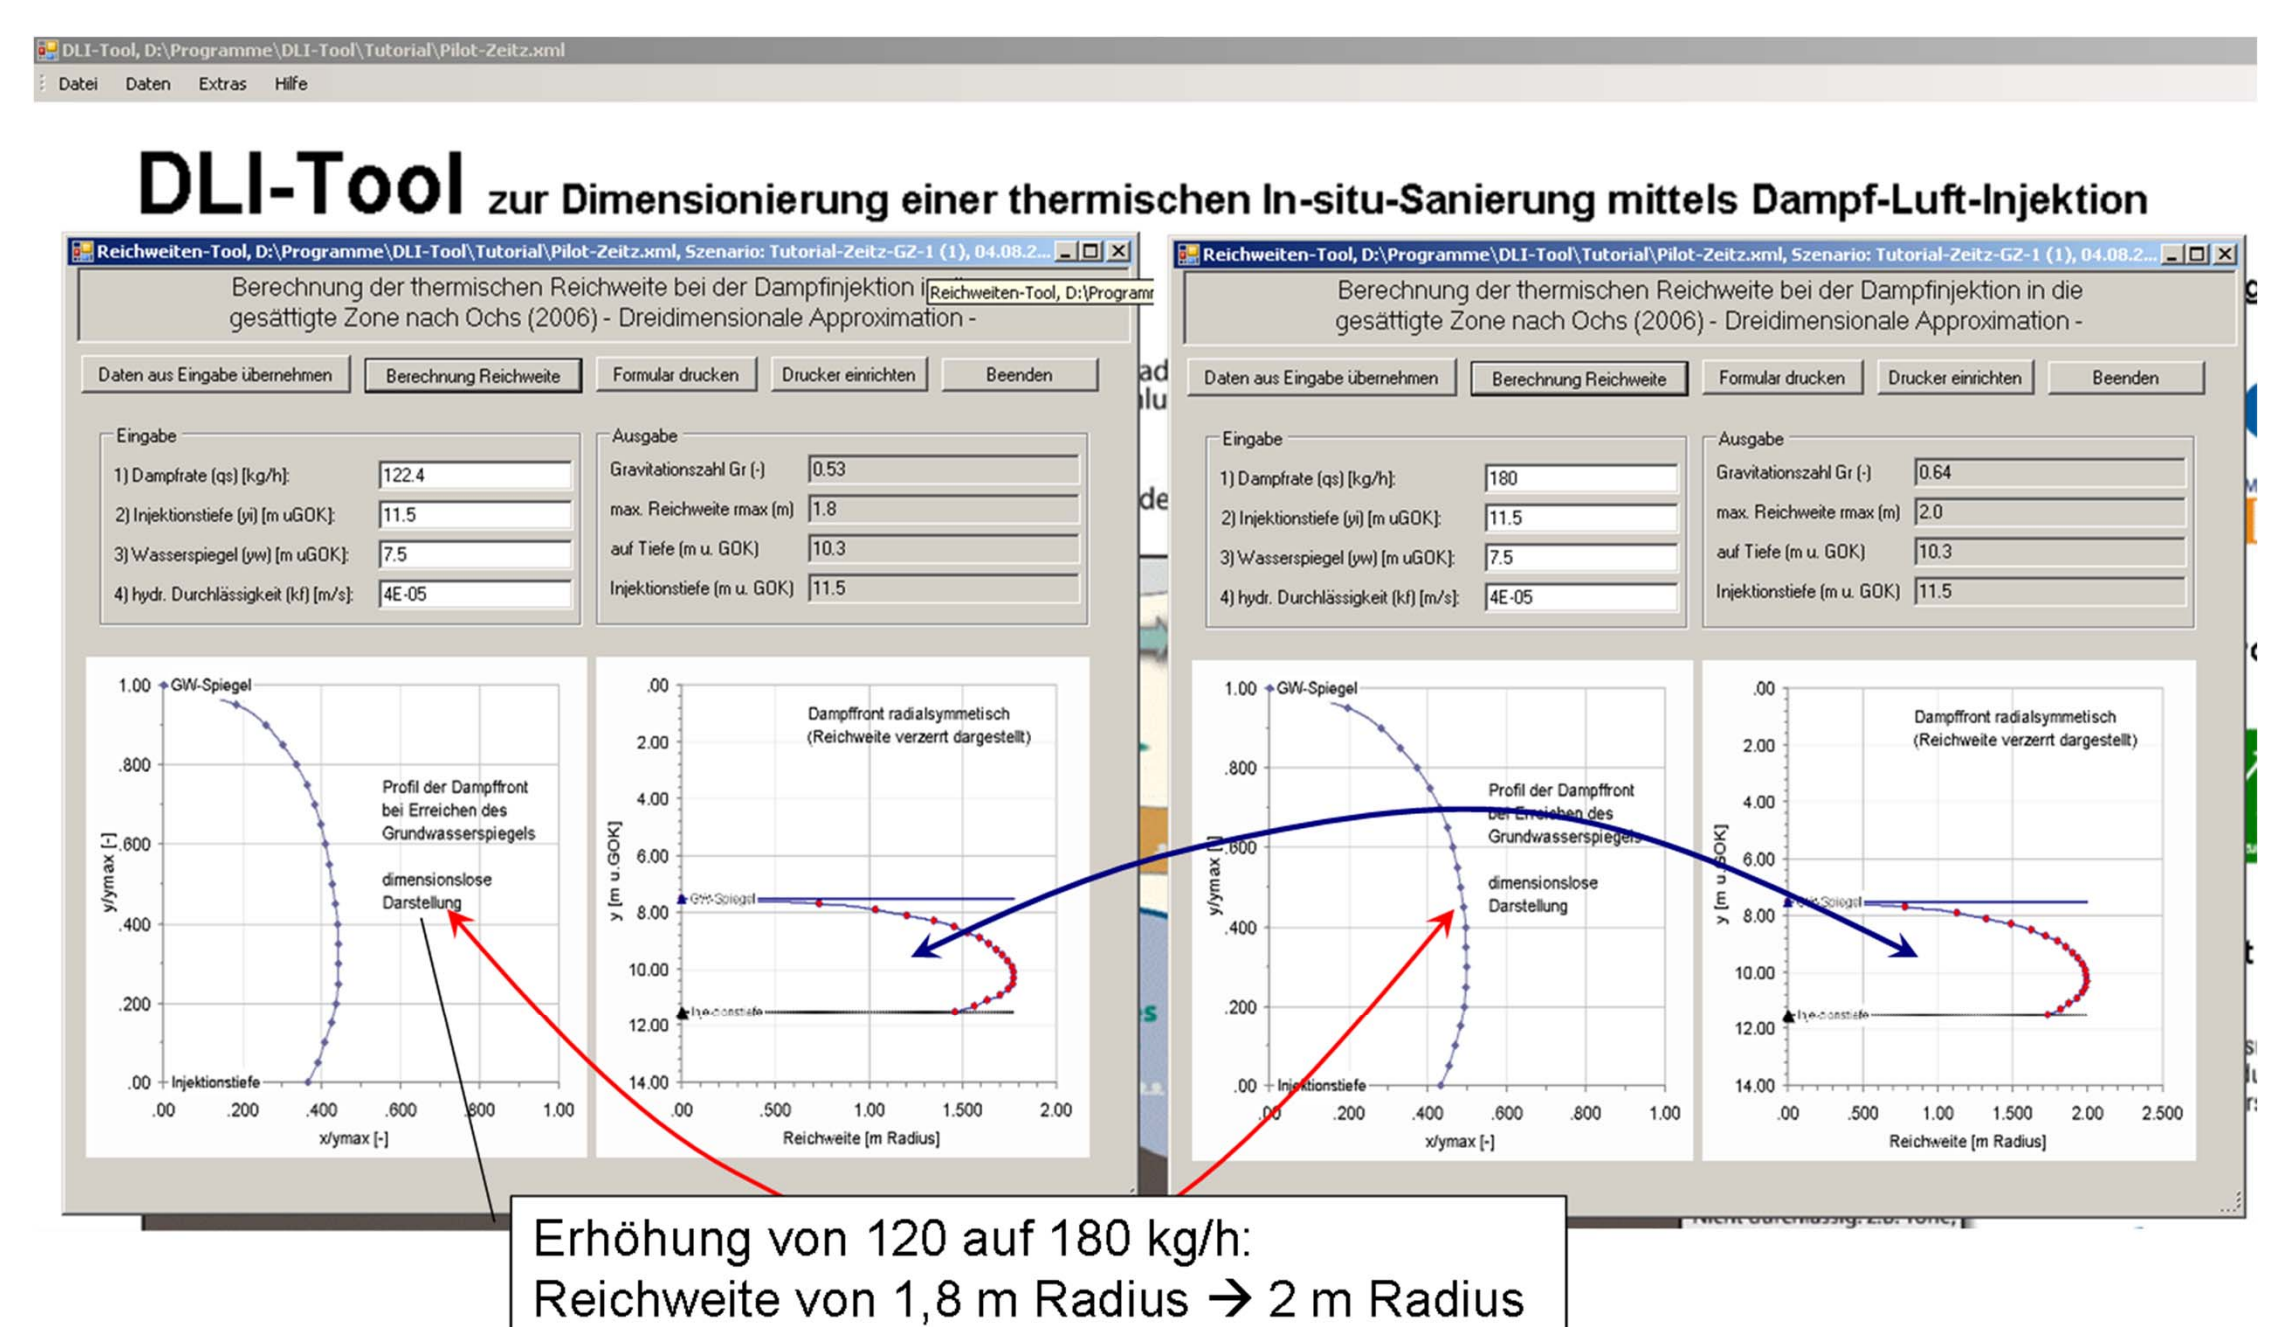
DLI-Tool, D:\Programme\DLI-Tool\Tutorial\Pilot-Zeitz.xml

Datei Daten Extras Hilfe

DLI-Tool zur Dimensionierung einer thermischen In-situ-Sanierung mittels Dampf-Luft-Injektion

Reichweiten-Tool, D:\Programme\DLI-Tool\Tutorial\Pilot-Zeitz.xml, Szenario: Tutorial-Zeitz-GZ-1 (1), 04.08.2...

Berechnung der thermischen Reichweite bei der Dampfinjektion i Reichweiten-Tool, D:\Programm gesättigte Zone nach Ochs (2006) - Dreidimensionale Approximation -

Daten aus Eingabe übernehmen | Berechnung Reichweite | Formular drucken | Drucker einrichten | Beenden

Eingabe
1) Dampfrate (qs) [kg/h]: 122.4
2) Injektionstiefe (yi) [m uGOK]: 11.5
3) Wasserspiegel (yw) [m uGOK]: 7.5
4) hydr. Durchlässigkeit (kf) [m/s]: 4E-05

Ausgabe
Gravitationszahl Gr (-) 0.53
max. Reichweite rmax (m) 1.8
auf Tiefe (m u. GOK) 10.3
Injektionstiefe (m u. GOK) 11.5

1.00 GW-Spiegel
.800
.600
.400
.200
.00 Injektionstiefe
y/ymax [-]
.00 .200 .400 .600 .800 1.00
x/ymax [-]
Profil der Dampffront bei Erreichen des Grundwasserspiegels
dimensionslose Darstellung

.00 2.00 4.00 6.00 8.00 10.00 12.00 14.00
y [m u.GOK]
GW-Spiegel
Injektionstiefe
.00 .500 1.00 1.500 2.00
Reichweite [m Radius]
Dampffront radialsymmetisch (Reichweite verzerrt dargestellt)

Reichweiten-Tool, D:\Programme\DLI-Tool\Tutorial\Pilot-Zeitz.xml, Szenario: Tutorial-Zeitz-GZ-1 (1), 04.08.2...

Berechnung der thermischen Reichweite bei der Dampfinjektion in die gesättigte Zone nach Ochs (2006) - Dreidimensionale Approximation -

Daten aus Eingabe übernehmen | Berechnung Reichweite | Formular drucken | Drucker einrichten | Beenden

Eingabe
1) Dampfrate (qs) [kg/h]: 180
2) Injektionstiefe (yi) [m uGOK]: 11.5
3) Wasserspiegel (yw) [m uGOK]: 7.5
4) hydr. Durchlässigkeit (kf) [m/s]: 4E-05

Ausgabe
Gravitationszahl Gr (-) 0.64
max. Reichweite rmax (m) 2.0
auf Tiefe (m u. GOK) 10.3
Injektionstiefe (m u. GOK) 11.5

1.00 GW-Spiegel
.800
.600
.400
.200
.00 Injektionstiefe
y/ymax [-]
.00 .200 .400 .600 .800 1.00
x/ymax [-]
Profil der Dampffront bei Erreichen des Grundwasserspiegels
dimensionslose Darstellung

.00 2.00 4.00 6.00 8.00 10.00 12.00 14.00
y [m u.GOK]
GW-Spiegel
Injektionstiefe
.00 .500 1.00 1.500 2.00 2.500
Reichweite [m Radius]
Dampffront radialsymmetisch (Reichweite verzerrt dargestellt)

Erhöhung von 120 auf 180 kg/h:
Reichweite von 1,8 m Radius → 2 m Radius